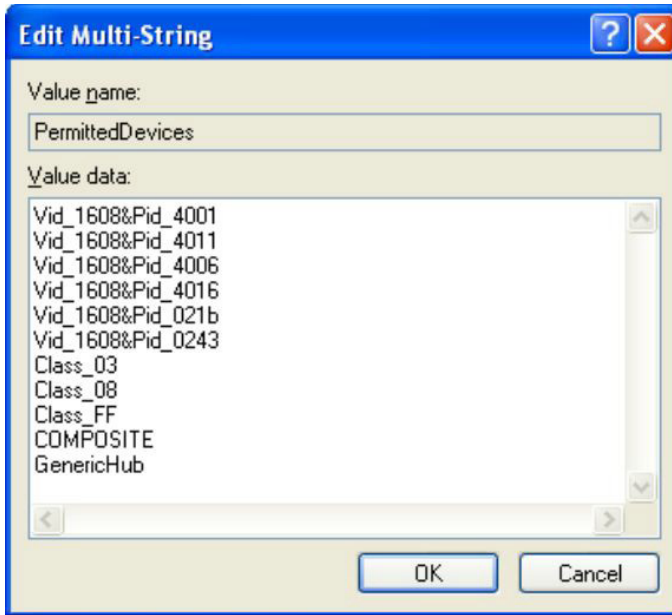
Edit Multi-String

Value name:

PermittedDevices

Value data:

Vid_1608&Pid_4001
Vid_1608&Pid_4011
Vid_1608&Pid_4006
Vid_1608&Pid_4016
Vid_1608&Pid_021b
Vid_1608&Pid_0243
Class_03
Class_08
Class_FF
COMPOSITE
GenericHub

OK

Cancel